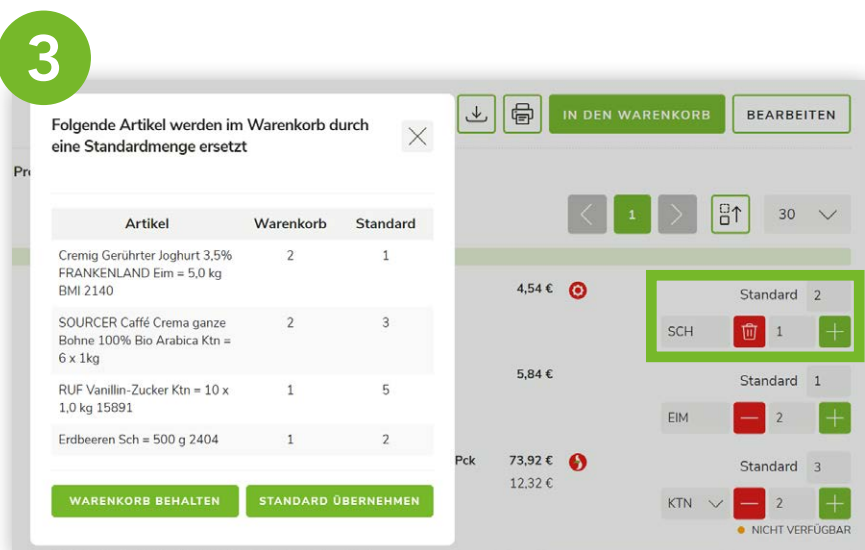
3

Folgende Artikel werden im Warenkorb durch eine Standardmenge ersetzt

| Artikel | Warenkorb | Standard |
|---|---|---|
| Cremig Gerührter Joghurt 3,5% FRANKENLAND Eim = 5,0 kg BMI 2140 | 2 | 1 |
| SOURCER Caffé Crema ganze Bohne 100% Bio Arabica Ktn = 6 x 1kg | 2 | 3 |
| RUF Vanillin-Zucker Ktn = 10 x 1,0 kg 15891 | 1 | 5 |
| Erdbeeren Sch = 500 g 2404 | 1 | 2 |

WARENKORB BEHALTEN
STANDARD ÜBERNEHMEN

IN DEN WARENKORB
BEARBEITEN

Pr

1
30

4,54 €
Standard 2
SCH
1

5,84 €
Standard 1
EIM
2

Pck
73,92 €
12,32 €
Standard 3
KTN
2
NICHT VERFÜGBAR